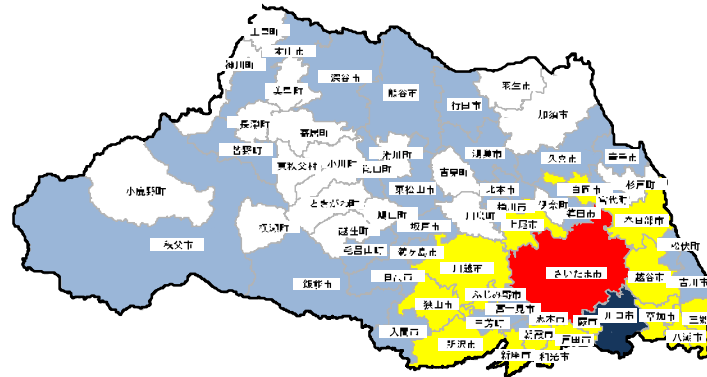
上里町
本庄市
神川町
深谷市
熊谷市
羽生市
行田市
加須市
美里町
長瀞町
寄居町
皆野町
東秩父村
小川町
滑川町
嵐山町
鴻巣市
久喜市
幸手市
吉見町
小鹿野町
東松山市
北本市
白岡市
杉戸町
桶川市
伊奈町
宮代町
ときがわ町
鳩山町
川島町
上尾市
蓮田市
春日部市
越生町
坂戸市
横瀬町
毛呂山町
鶴ヶ島市
松伏町
秩父市
日高市
川越市
さいたま市
越谷市
吉川市
飯能市
狭山市
ふじみ野市
富士見市
志木市
蕨市
川口市
草加市
三郷市
入間市
三芳町
朝霞市
戸田市
八潮市
所沢市
新座市
和光市